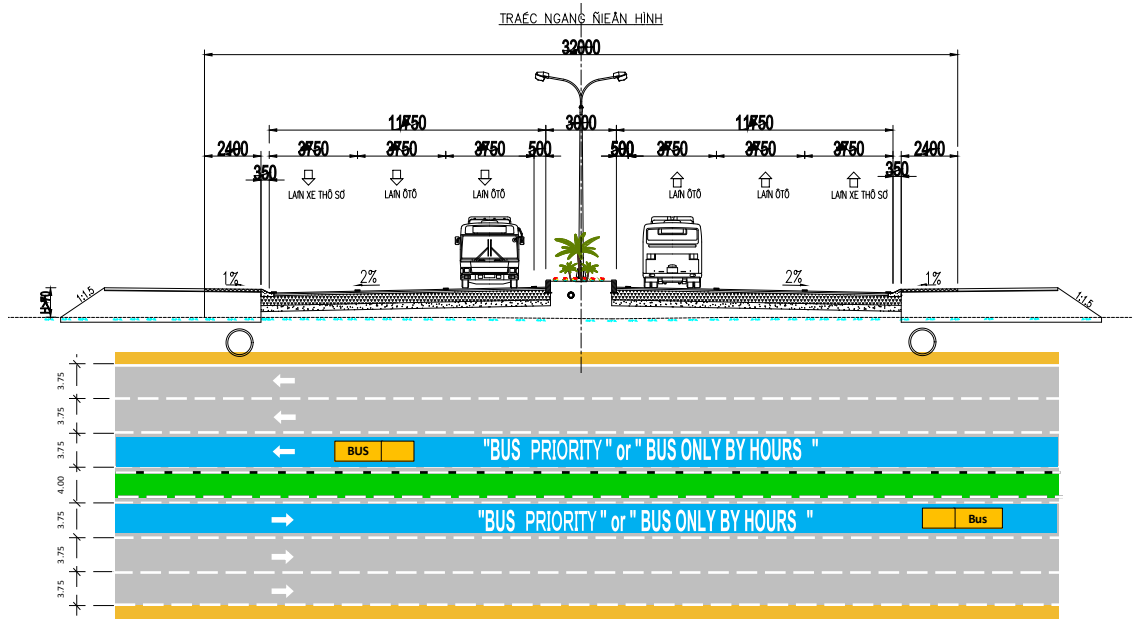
TRAÉC NGANG ÑIEÅN HÌNH

32000

11750 3000 11750

2400 3750 3750 3750 500 500 3750 3750 3750 2400

350 350

LAØN XE THÔ SÔ LAØN ÔTÔ LAØN ÔTÔ LAØN ÔTÔ LAØN ÔTÔ LAØN XE THÔ SÔ

1% 2% 2% 1%

1:1,5 1:1,5

3.75
3.75
3.75
4.00
3.75
3.75
3.75

BUS "BUS PRIORITY" or " BUS ONLY BY HOURS "

"BUS PRIORITY" or " BUS ONLY BY HOURS " Bus